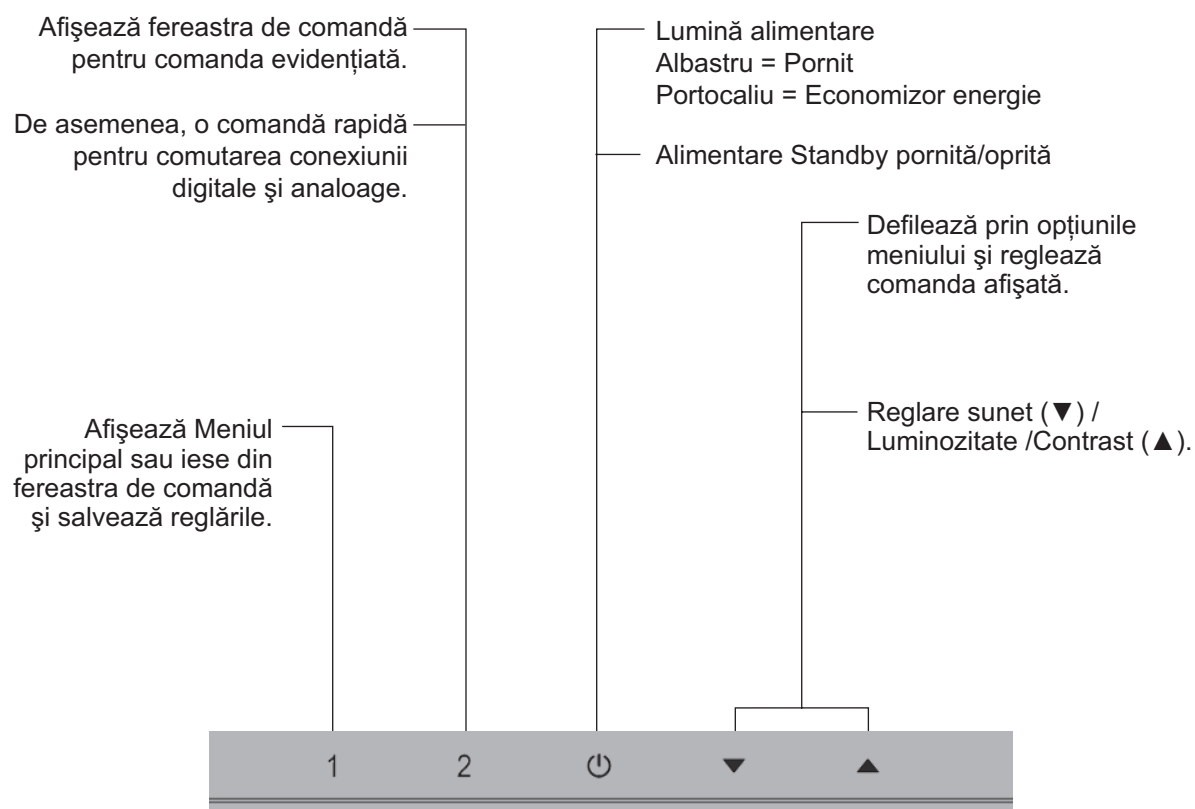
Afişează fereastra de comandă pentru comanda evidențiată.

De asemenea, o comandă rapidă pentru comutarea conexiunii digitale şi analoage.

Lumină alimentare
Albastru = Pornit
Portocaliu = Economizor energie

Alimentare Standby pornită/oprită

Defilează prin opțiunile meniului şi reglează comanda afişată.

Afişează Meniul principal sau iese din fereastra de comandă şi salvează reglările.

Reglare sunet (▼) / Luminozitate /Contrast (▲).

1 2 ⏻ ▼ ▲